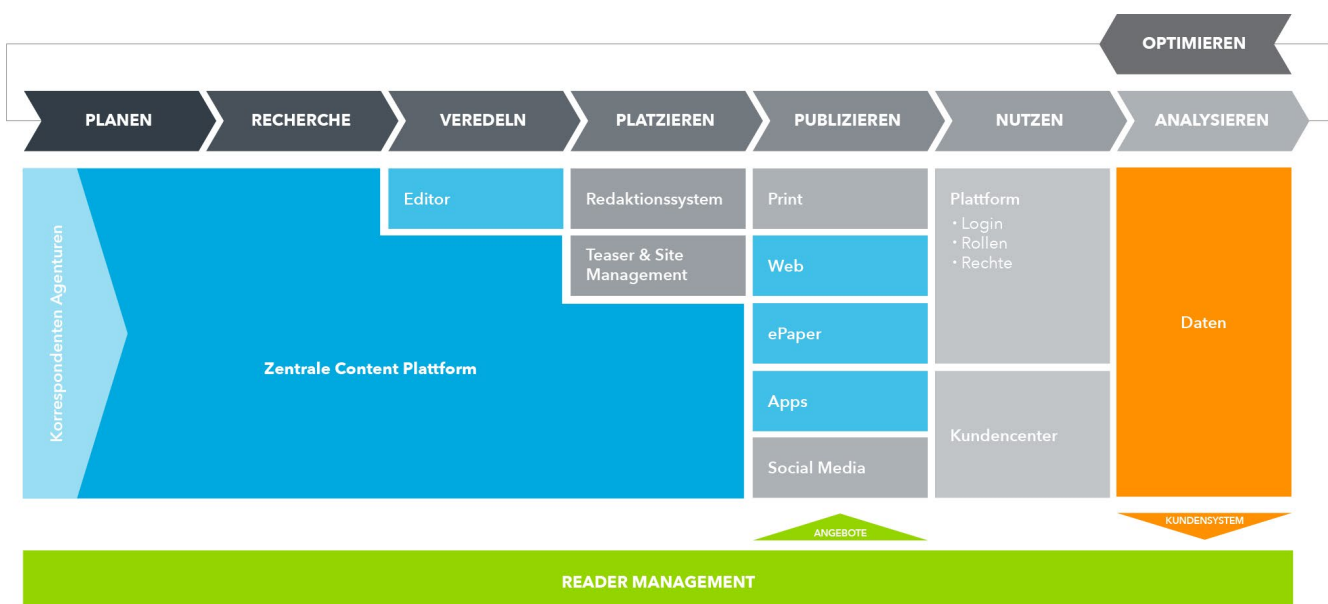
OPTIMIEREN

PLANEN RECHERCHE VEREDELN PLATZIEREN PUBLIZIEREN NUTZEN ANALYSIEREN

Korrespondenten Agenturen

Zentrale Content Plattform

Editor

Redaktionssystem

Teaser & Site Management

Print

Web

ePaper

Apps

Social Media

Plattform
• Login
• Rollen
• Rechte

Kundencenter

Daten

ANGEBOTE

KUNDENSYSTEM

READER MANAGEMENT